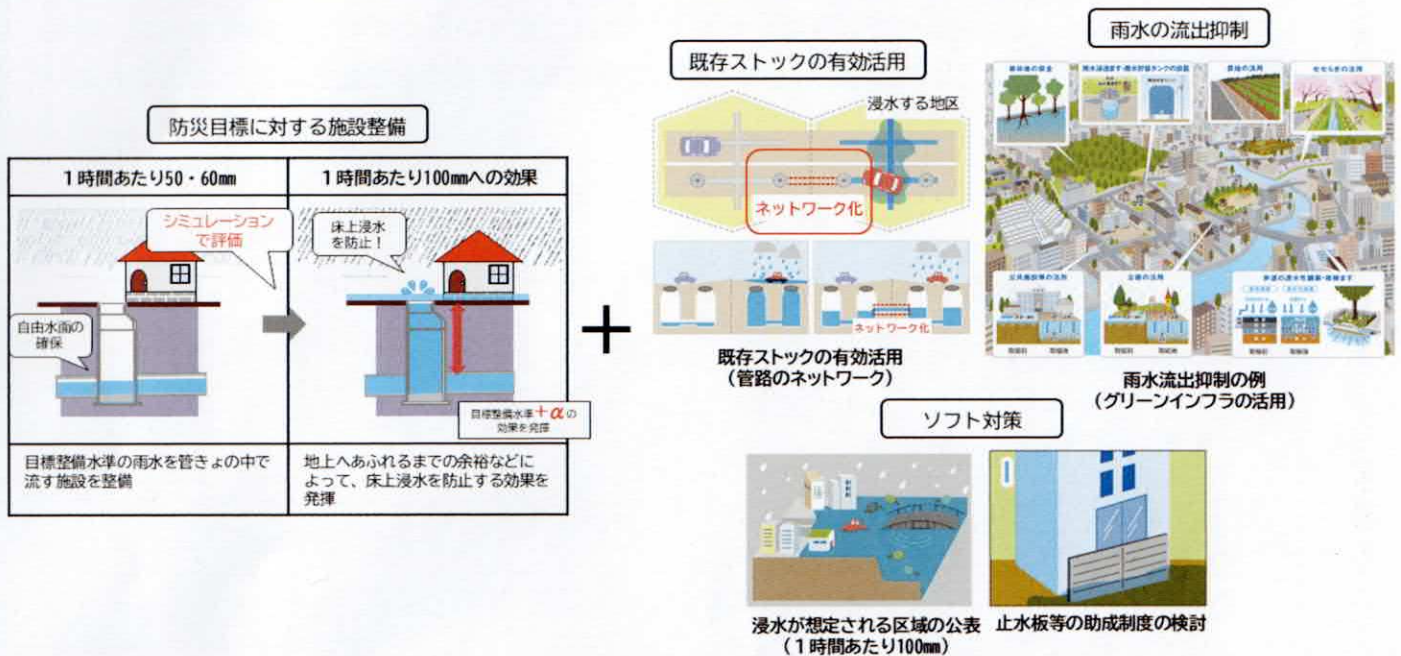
防災目標に対する施設整備

| 1時間あたり50・60㎜ | 1時間あたり100㎜への効果 |
|---|---|
| シミュレーションで評価 自由水面の確保 | 床上浸水を防止！ 目標整備水準＋$\alpha$の効果を発揮 |
| 目標整備水準の雨水を管きょの中で流す施設を整備 | 地上へあふれるまでの余裕などによって、床上浸水を防止する効果を発揮 |

＋

既存ストックの有効活用

浸水する地区

ネットワーク化

ネットワーク化

既存ストックの有効活用
（管路のネットワーク）

雨水の流出抑制

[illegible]

雨水流出抑制の例
（グリーンインフラの活用）

ソフト対策

浸水が想定される区域の公表
（1時間あたり100㎜）

止水板等の助成制度の検討